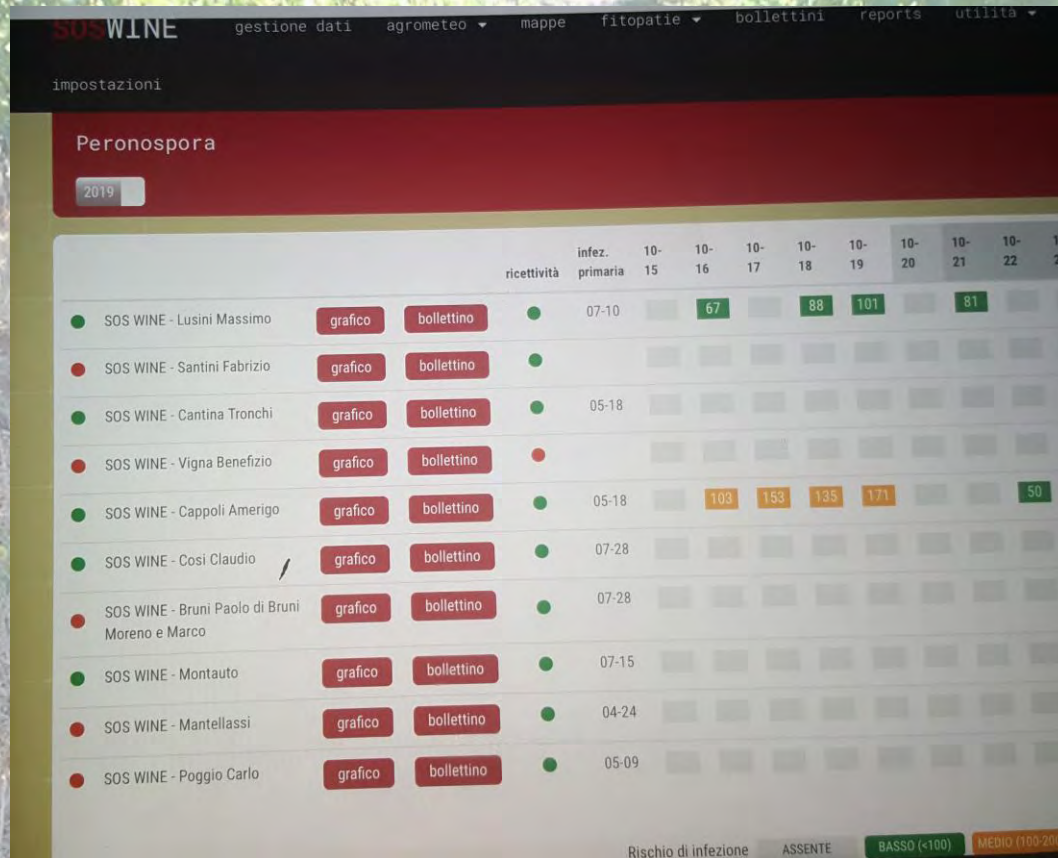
SOSWINE gestione dati agrometeo ▾ mappe fitopatie ▾ bollettini reports utilità ▾

impostazioni

Peronospora

2019

| | | | ricettività | infez. primaria | 10-15 | 10-16 | 10-17 | 10-18 | 10-19 | 10-20 | 10-21 | 10-22 | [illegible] |
|---|---|---|---|---|---|---|---|---|---|---|---|---|---|
| SOS WINE - Lusini Massimo | grafico | bollettino | | 07-10 | | 67 | | 88 | 101 | | 81 | | |
| SOS WINE - Santini Fabrizio | grafico | bollettino | | | | | | | | | | | |
| SOS WINE - Cantina Tronchi | grafico | bollettino | | 05-18 | | | | | | | | | |
| SOS WINE - Vigna Benefizio | grafico | bollettino | | | | | | | | | | | |
| SOS WINE - Cappoli Amerigo | grafico | bollettino | | 05-18 | | 103 | 153 | 135 | 171 | | | 50 | |
| SOS WINE - Cosi Claudio | grafico | bollettino | | 07-28 | | | | | | | | | |
| SOS WINE - Bruni Paolo di Bruni Moreno e Marco | grafico | bollettino | | 07-28 | | | | | | | | | |
| SOS WINE - Montauto | grafico | bollettino | | 07-15 | | | | | | | | | |
| SOS WINE - Mantellassi | grafico | bollettino | | 04-24 | | | | | | | | | |
| SOS WINE - Poggio Carlo | grafico | bollettino | | 05-09 | | | | | | | | | |

Rischio di infezione ASSENTE BASSO (<100) MEDIO (100-20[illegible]